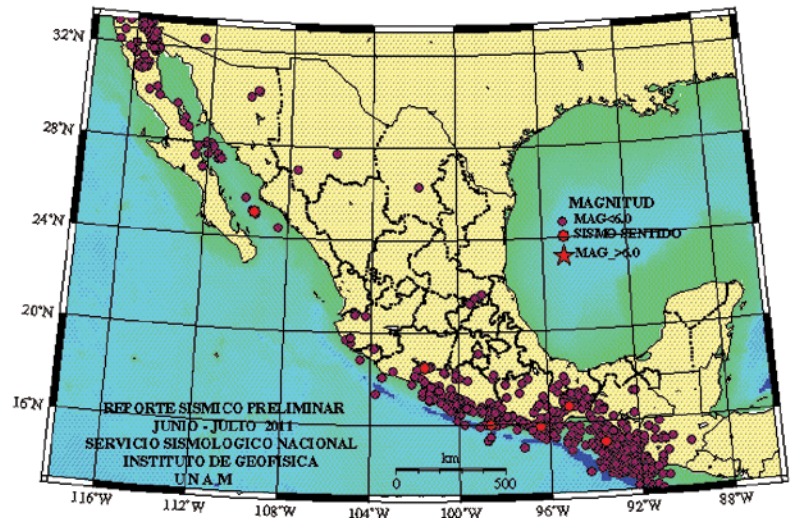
32°N
28°N
24°N
20°N
16°N

MAGNITUD
MAG<6.0
SISMO SENTIDO
MAG >6.0

REPORTE SISMICO PRELIMINAR
JUNIO - JULIO 2011
SERVICIO SISMOLOGICO NACIONAL
INSTITUTO DE GEOFISICA
U N A M

km
0 500

116°W 112°W 108°W 104°W 100°W 96°W 92°W 88°W